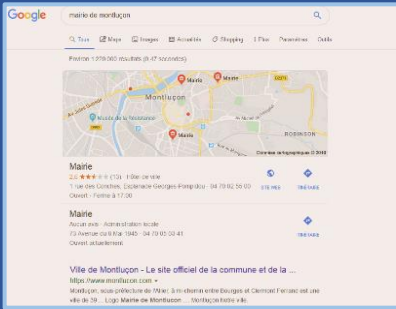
Google

mairie de montluçon

Tous Maps Images Actualités Shopping Plus Paramètres Outils

Environ 1 270 000 résultats (0,47 secondes)

Mairie
Mairie
Montluçon
Musée de la Résistance
Mairie
Mairie
ROBINSON
Données cartographiques ©2018

Mairie
2,6 ★★★ (13) · Hôtel de ville
1 rue des Conches, Esplanade Georges Pompidou · 04 70 02 55 00
Ouvert · Ferme à 17:00
SITE WEB
ITINÉRAIRE

Mairie
Aucun avis · Administration locale
13 Avenue du 8 Mai 1945 · 04 70 05 03 41
Ouvert actuellement
ITINÉRAIRE

Ville de Montluçon - Le site officiel de la commune et de la ...
https://www.montlucon.com
Montluçon, sous-préfecture de l'Allier, à mi-chemin entre Bourges et Clermont Ferrand est une ville de 39 ... Logo Mairie de Montluçon ... Montluçon fête ville.